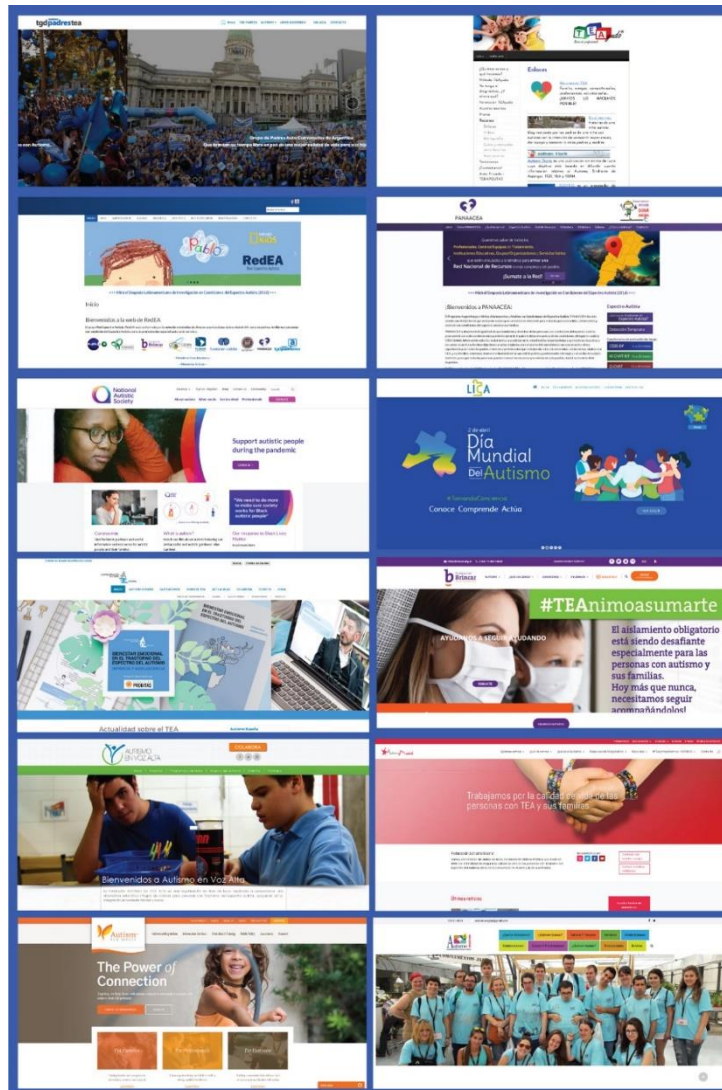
tgdpadrestea

Grupo de Padres Autismo/Trastorno de Argentina

Que le importa que se mejore la calidad de vida para su hijo

TEA

Enlaces

RedEA

Pablo

Inicio

Bienvenidos a la web de RedEA

PANAACEA

¡Bienvenidos a PANAACEA!

Espectro Autista

National Autistic Society

Support autistic people during the pandemic

LIGA

Día Mundial Del Autismo

Conoce Comprende Actúa

Brincar

#TEAnimoasumarte

AYUDANOS A SEGUIR AYUDANDO

El aislamiento obligatorio está siendo desafiante especialmente para las personas con autismo y sus familias. Hoy más que nunca, necesitamos seguir acompañándolos!

BIENESTAR EMOCIONAL EN EL TRASTORNO DEL ESPECTRO DEL AUTISMO

Actualidad sobre el TEA

Autismo España

AUTISMO EN VOZ ALTA

COLABORA

Bienvenidos a Autismo en Voz Alta

Trabajamos por la calidad de vida de las personas con TEA y sus familias

Autism

The Power of Connection

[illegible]